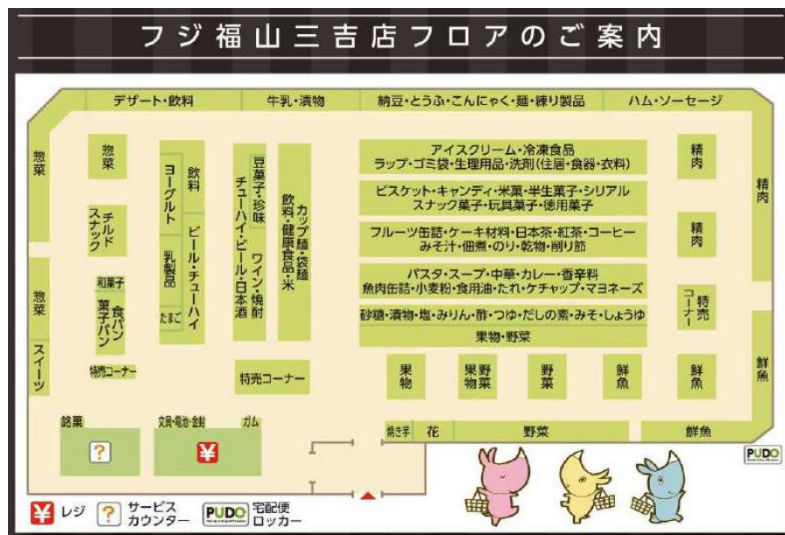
フジ福山三吉店フロアのご案内

デザート・飲料
牛乳・漬物
納豆・とうふ・こんにゃく・麺・練り製品
ハム・ソーセージ

惣菜
惣菜
チルドスナック
ヨーグルト
乳製品
たまご
飲料
ビール・チューハイ
豆菓子・珍味
チューハイ・ビール・日本酒
ワイン・焼酎
カップ麺・袋麺
飲料・健康食品・米

アイスクリーム・冷凍食品
ラップ・ゴミ袋・生理用品・洗剤(住居・食器・衣料)
ビスケット・キャンディ・米菓・半生菓子・シリアル
スナック菓子・玩具菓子・徳用菓子
フルーツ缶詰・ケーキ材料・日本茶・紅茶・コーヒー
みそ汁・佃煮・のり・乾物・削り節
パスタ・スープ・中華・カレー・香辛料
魚肉缶詰・小麦粉・食用油・たれ・ケチャップ・マヨネーズ
砂糖・漬物・塩・みりん・酢・つゆ・だしの素・みそ・しょうゆ
果物・野菜

精肉
精肉
精肉
特売コーナー

惣菜
和菓子
菓子パン
食パン
スイーツ
特売コーナー
特売コーナー

果物
果野物菜
野菜
鮮魚
鮮魚
鮮魚

銘菓
文具・電池・金封
ガム
焼き芋
花
野菜
鮮魚

PUDO

レジ
サービスカウンター
PUDO 宅配便ロッカー